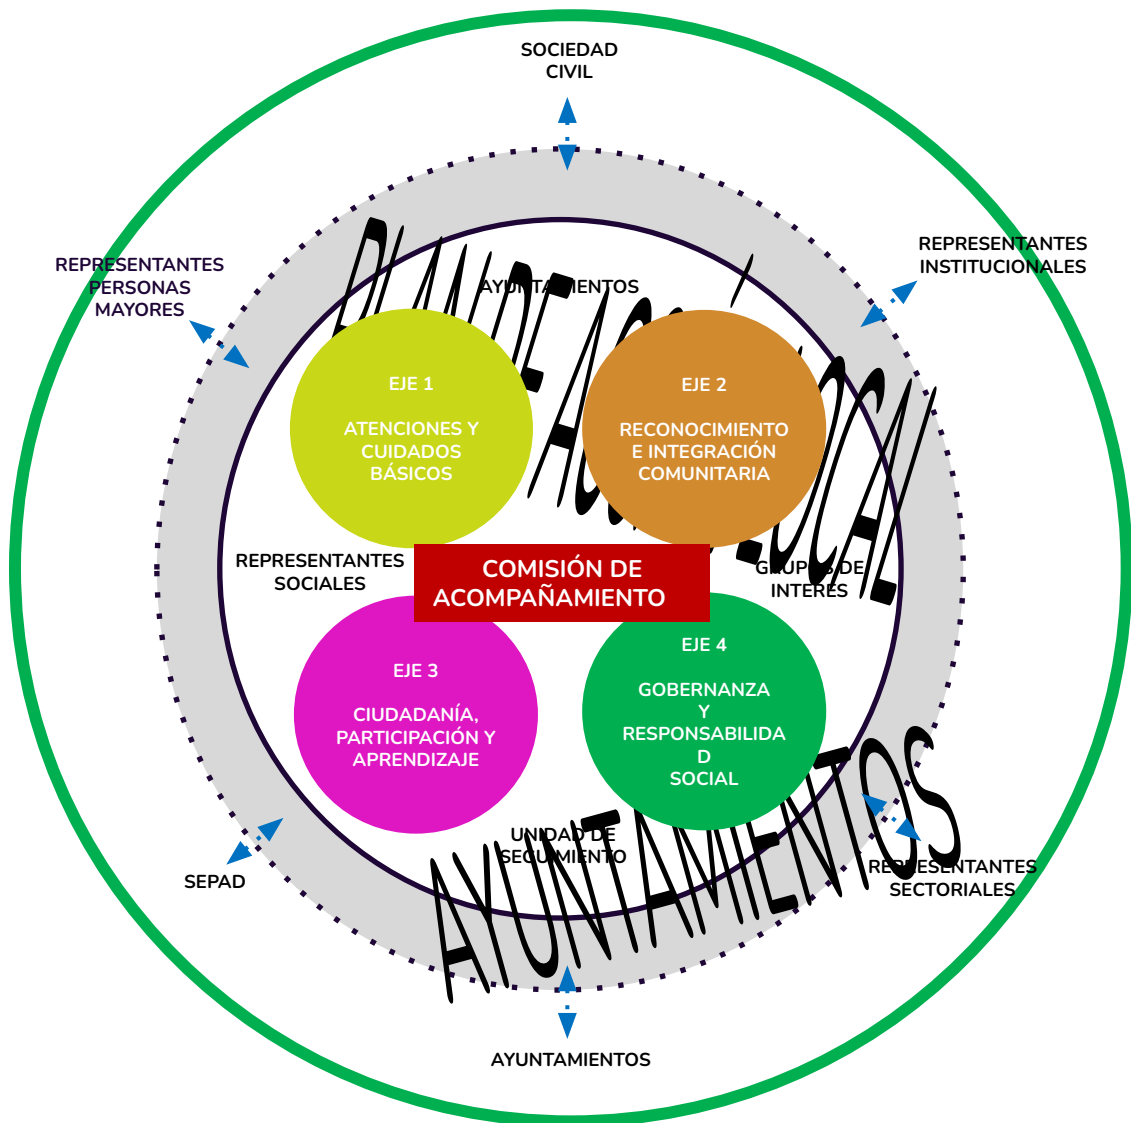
SOCIEDAD CIVIL

REPRESENTANTES INSTITUCIONALES

REPRESENTANTES PERSONAS MAYORES

PLAN DE ACCIÓN LOCAL

AYUNTAMIENTOS

EJE 1

ATENCIONES Y CUIDADOS BÁSICOS

EJE 2

RECONOCIMIENTO E INTEGRACIÓN COMUNITARIA

REPRESENTANTES SOCIALES

COMISIÓN DE ACOMPAÑAMIENTO

GRUPOS DE INTERES

EJE 3

CIUDADANÍA, PARTICIPACIÓN Y APRENDIZAJE

EJE 4

GOBERNANZA Y RESPONSABILIDAD SOCIAL

UNIDAD DE SEGUIMIENTO

AYUNTAMIENTOS

SEPAD

REPRESENTANTES SECTORIALES

AYUNTAMIENTOS